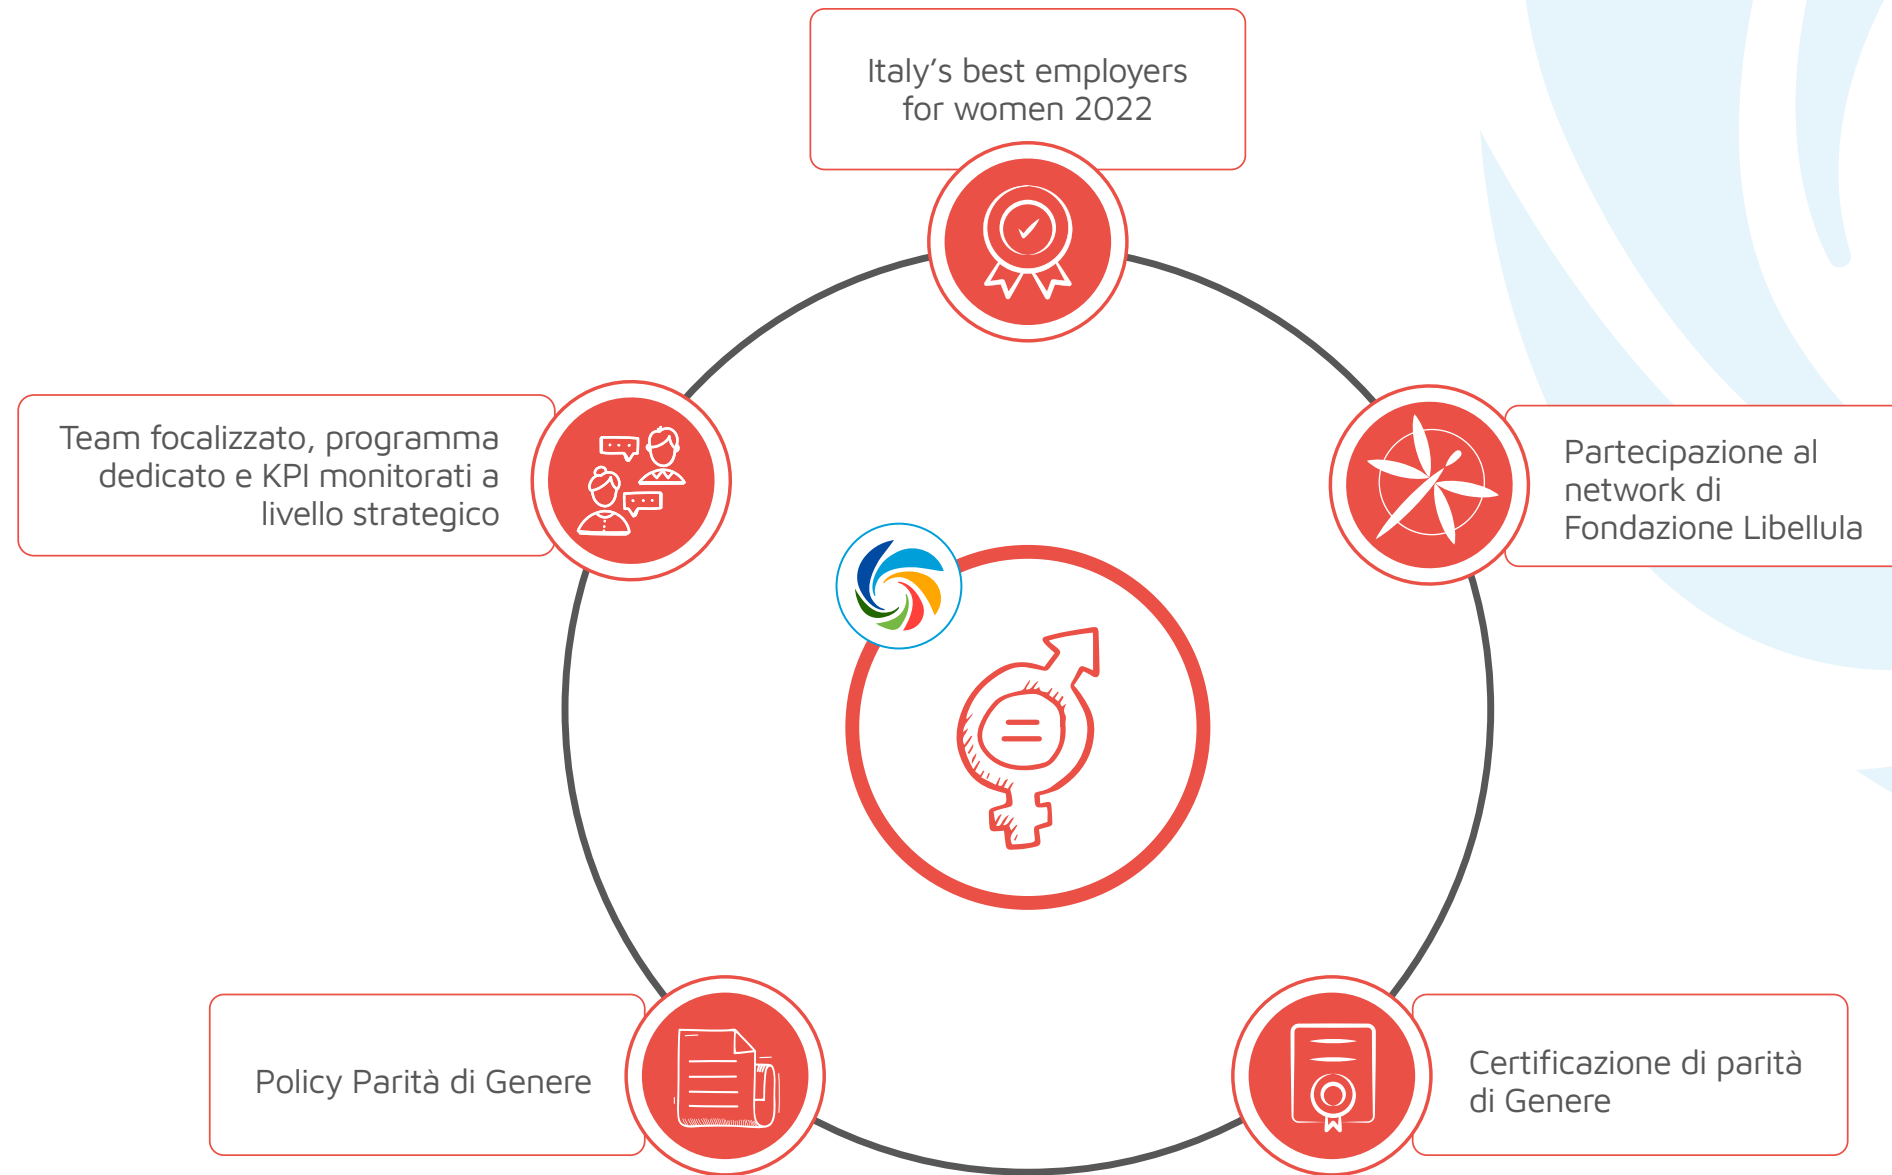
Italy’s best employers for women 2022

Team focalizzato, programma dedicato e KPI monitorati a livello strategico

Partecipazione al network di Fondazione Libellula

Policy Parità di Genere

Certificazione di parità di Genere